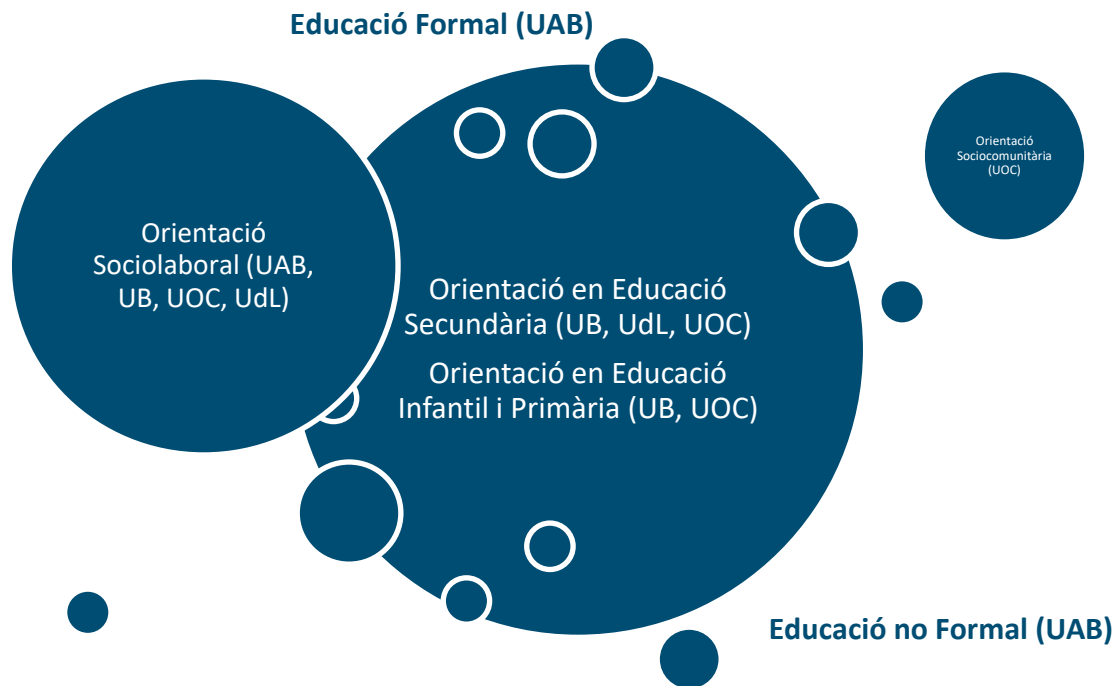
Educació Formal (UAB)

Orientació Sociolaboral (UAB, UB, UOC, UdL)

Orientació en Educació Secundària (UB, UdL, UOC)

Orientació en Educació Infantil i Primària (UB, UOC)

Orientació Sociocomunitària (UOC)

Educació no Formal (UAB)